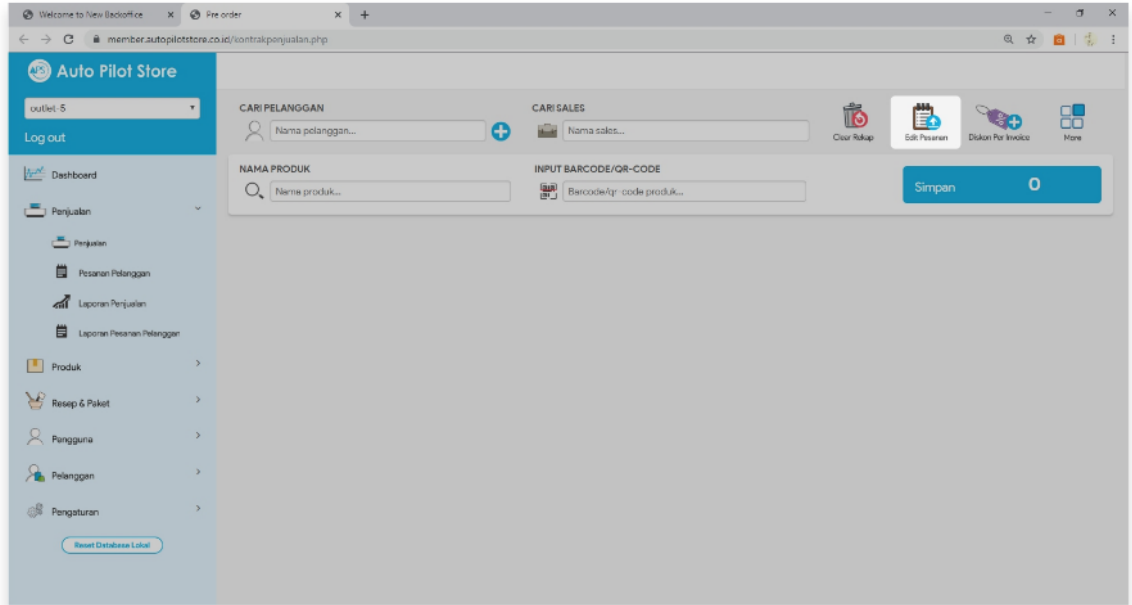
Welcome to New Backoffice ×
Pre order ×
+
member.autopilotstore.co.id/contrakpenjualan.php

Auto Pilot Store
outlet-5
Log out

Dashboard
Penjualan
Penjualan
Pesanan Pelanggan
Laporan Penjualan
Laporan Pesanan Pelanggan
Produk
Resep & Paket
Pengguna
Pelanggan
Pengaturan
Reset Database Lokal

CARI PELANGGAN
Nama pelanggan...
CARI SALES
Nama sales...
Clear Rekap
Edit Pesanan
Diskon Per Invoice
More

NAMA PRODUK
Nama produk...
INPUT BARCODE/QR-CODE
Barcode/qr-code produk...
Simpan 0